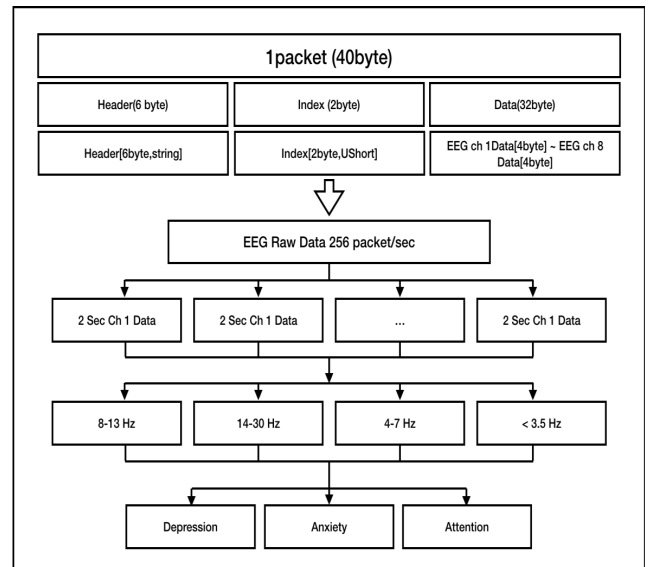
1packet (40byte)

Header(6 byte)

Index (2byte)

Data(32byte)

Header[6byte,string]

Index[2byte,UShort]

EEG ch 1Data[4byte] ~ EEG ch 8 Data[4byte]

EEG Raw Data 256 packet/sec

2 Sec Ch 1 Data

2 Sec Ch 1 Data

...

2 Sec Ch 1 Data

8-13 Hz

14-30 Hz

4-7 Hz

< 3.5 Hz

Depression

Anxiety

Attention